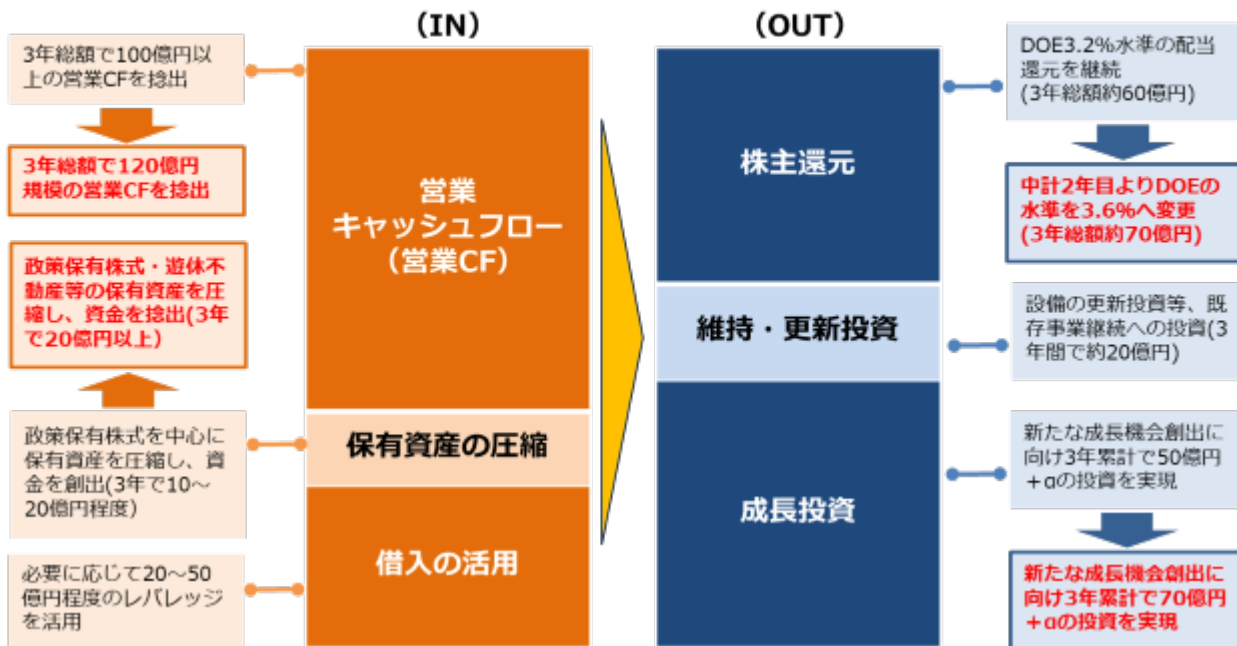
（IN）

（OUT）

3年総額で100億円以上の営業CFを捻出

3年総額で120億円規模の営業CFを捻出

政策保有株式・遊休不動産等の保有資産を圧縮し、資金を捻出(3年で20億円以上)

政策保有株式を中心に保有資産を圧縮し、資金を創出(3年で10～20億円程度)

必要に応じて20～50億円程度のレバレッジを活用

営業
キャッシュフロー
（営業CF）

保有資産の圧縮

借入の活用

株主還元

維持・更新投資

成長投資

DOE3.2%水準の配当還元を継続
(3年総額約60億円)

中計2年目よりDOEの水準を3.6%へ変更
(3年総額約70億円)

設備の更新投資等、既存事業継続への投資(3年間で約20億円)

新たな成長機会創出に向け3年累計で50億円＋αの投資を実現

新たな成長機会創出に向け3年累計で70億円＋αの投資を実現